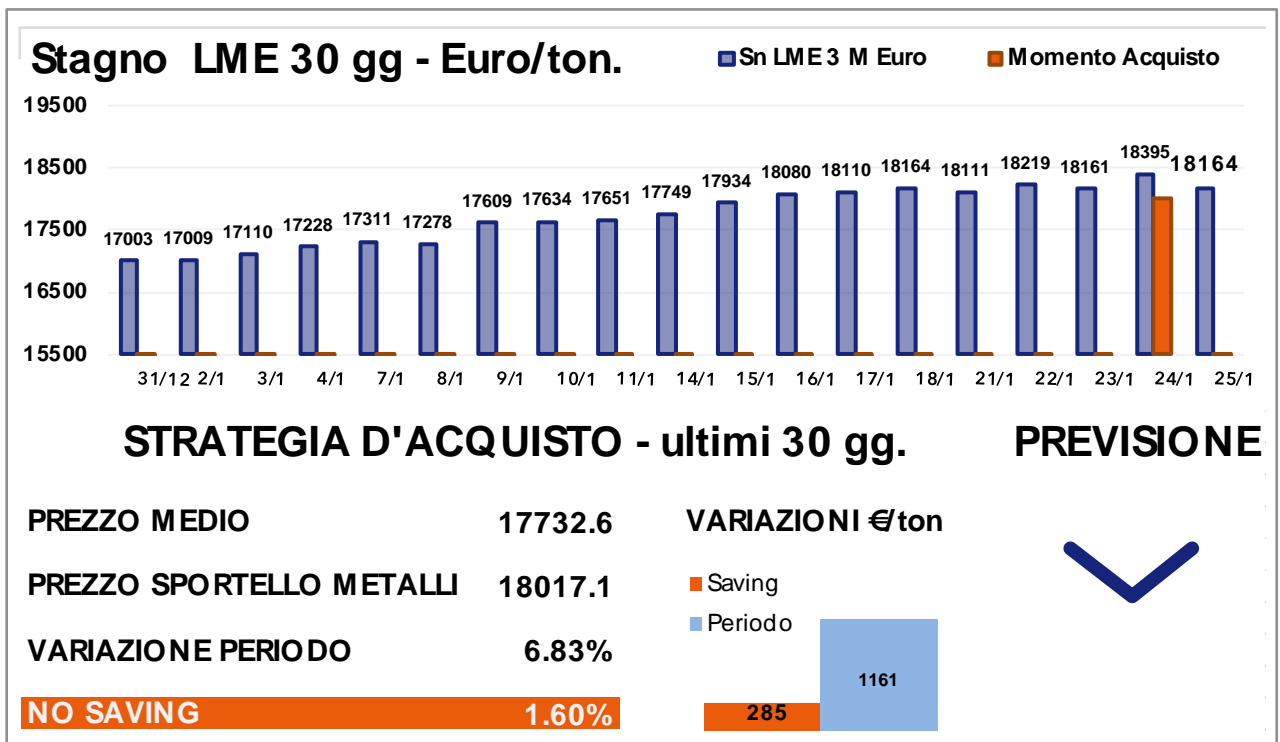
Stagno LME 30 gg - Euro/ton.

Sn LME 3 M Euro
Momento Acquisto

19500
18500
17500
16500
15500

17003 17009 17110 17228 17311 17278 17609 17634 17651 17749 17934 18080 18110 18164 18111 18219 18161 18395 18164

31/12 2/1 3/1 4/1 7/1 8/1 9/1 10/1 11/1 14/1 15/1 16/1 17/1 18/1 21/1 22/1 23/1 24/1 25/1

STRATEGIA D'ACQUISTO - ultimi 30 gg.

PREVISIONE

PREZZO MEDIO 17732.6

PREZZO SPORTELLO METALLI 18017.1

VARIAZIONE PERIODO 6.83%

NO SAVING 1.60%

VARIAZIONI €/ton

Saving
Periodo

285
1161